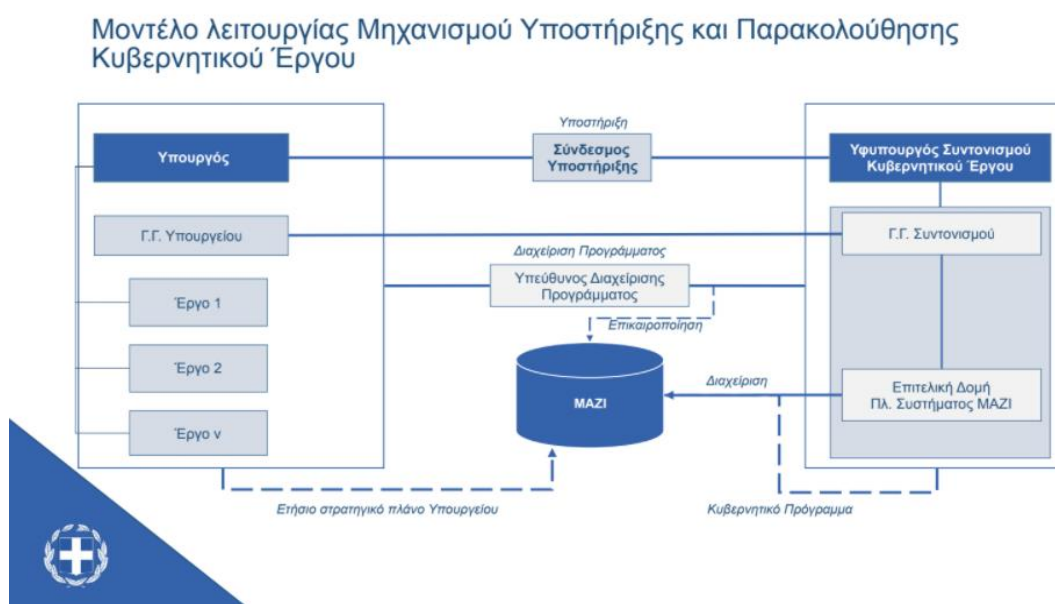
Μοντέλο λειτουργίας Μηχανισμού Υποστήριξης και Παρακολούθησης Κυβερνητικού Έργου

Υπουργός

Υποστήριξη

Σύνδεσμος Υποστήριξης

Υφυπουργός Συντονισμού Κυβερνητικού Έργου

Γ.Γ. Υπουργείου

Γ.Γ. Συντονισμού

Διαχείριση Προγράμματος

Υπεύθυνος Διαχείρισης Προγράμματος

Έργο 1

Επικαιροποίηση

Έργο 2

ΜΑΖΙ

Διαχείριση

Επιτελική Δομή Πλ. Συστήματος ΜΑΖΙ

Έργο ν

Ετήσιο στρατηγικό πλάνο Υπουργείου

Κυβερνητικό Πρόγραμμα